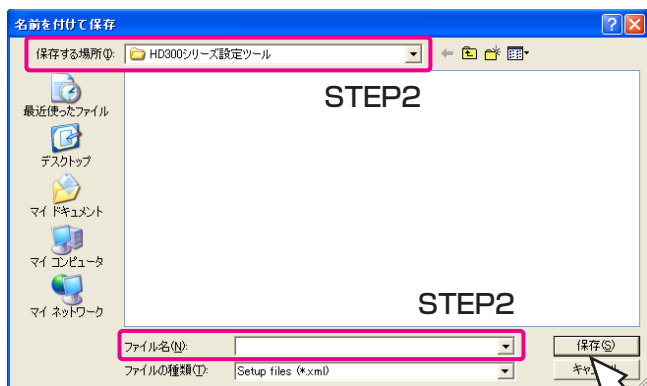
名前を付けて保存

保存する場所(I): HD300シリーズ設定ツール

STEP2

最近使ったファイル

デスクトップ

マイ ドキュメント

マイ コンピュータ

マイ ネットワーク

STEP2

ファイル名(N):

ファイルの種類(T): Setup files (*.xml)

保存(S)

キャ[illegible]